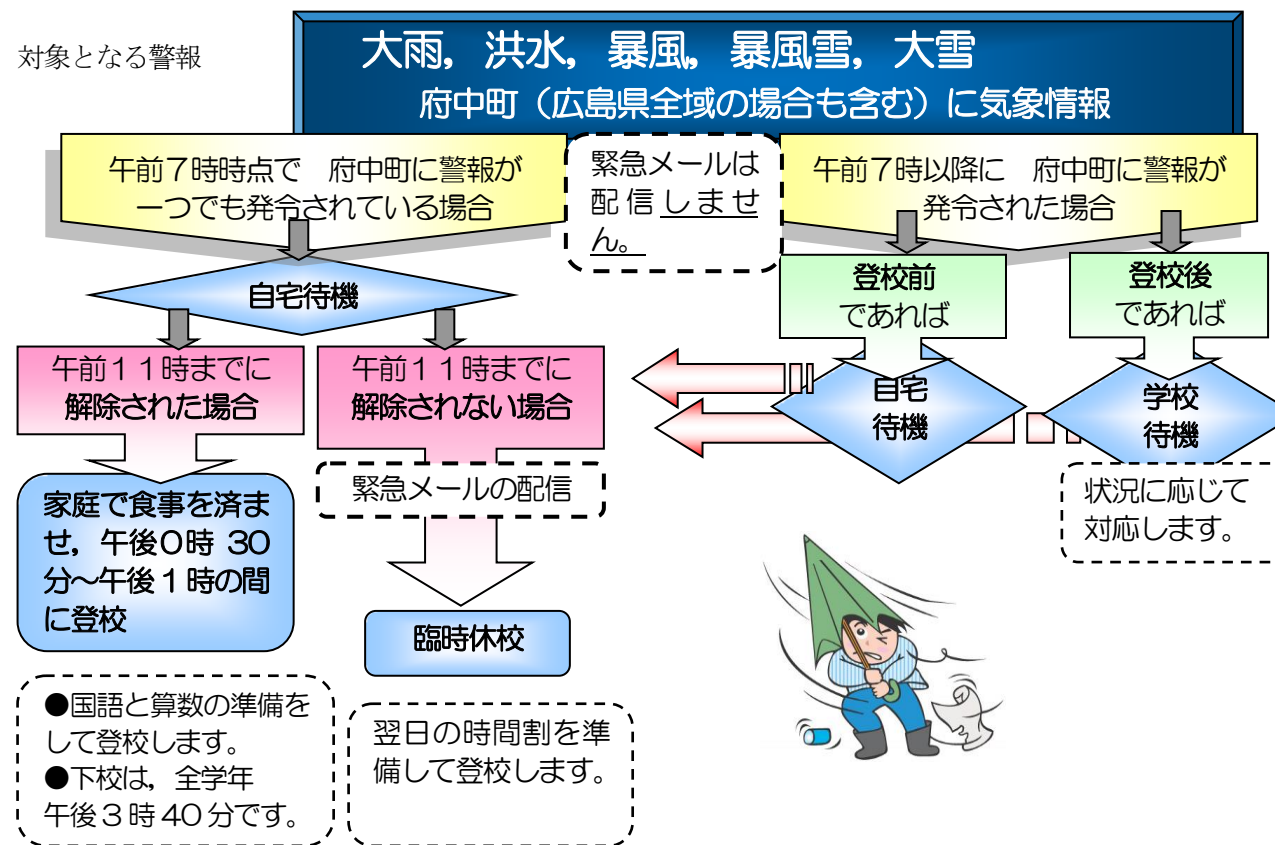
対象となる警報

大雨，洪水，暴風，暴風雪，大雪
府中町（広島県全域の場合も含む）に気象情報

午前７時時点で　府中町に警報が一つでも発令されている場合

緊急メールは配信しません。

午前７時以降に　府中町に警報が発令された場合

自宅待機

登校前であれば

登校後であれば

午前１１時までに解除された場合

午前１１時までに解除されない場合

自宅待機

学校待機

緊急メールの配信

状況に応じて対応します。

家庭で食事を済ませ，午後０時 30 分～午後１時の間に登校

臨時休校

●国語と算数の準備をして登校します。
●下校は，全学年午後３時 40 分です。

翌日の時間割を準備して登校します。